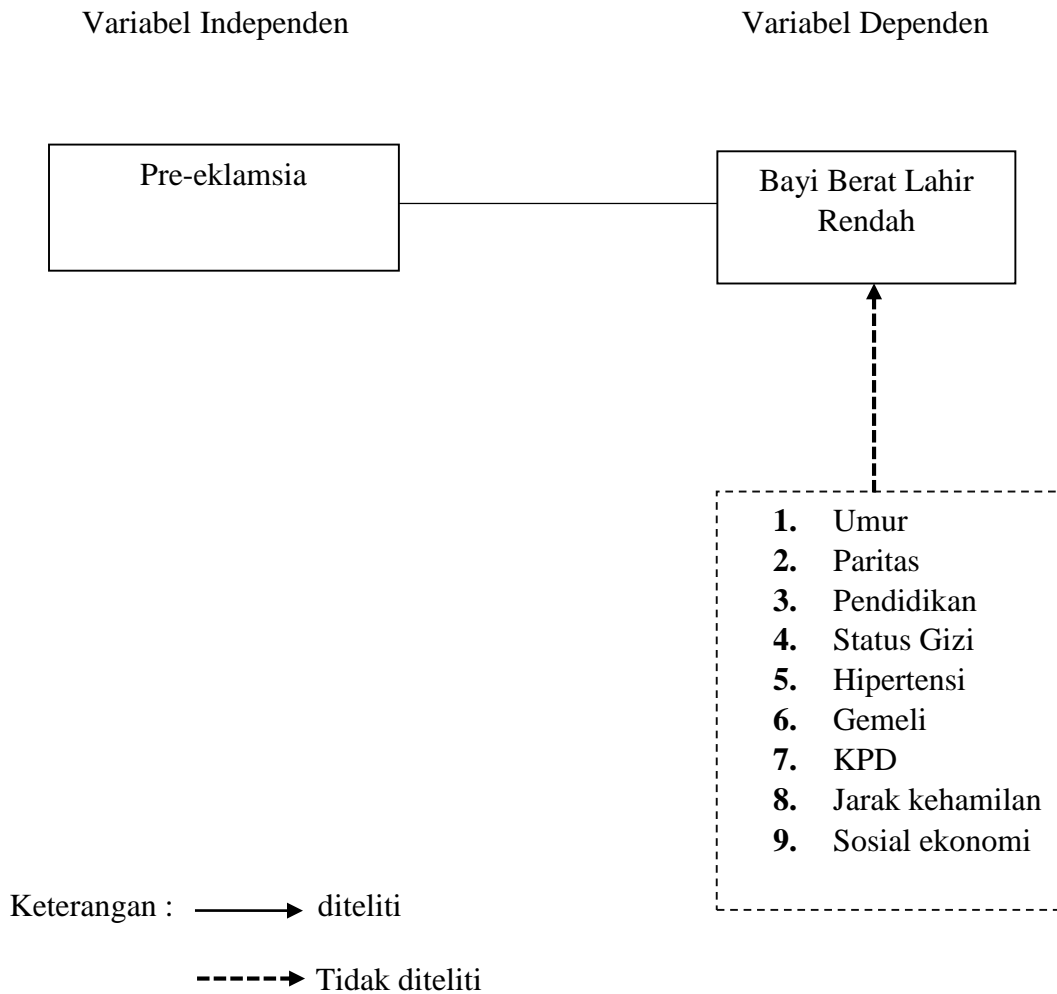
Variabel Independen

Variabel Dependen

Pre-eklamsia

Bayi Berat Lahir Rendah

1. Umur
2. Paritas
3. Pendidikan
4. Status Gizi
5. Hipertensi
6. Gemeli
7. KPD
8. Jarak kehamilan
9. Sosial ekonomi

Keterangan : diteliti

Tidak diteliti